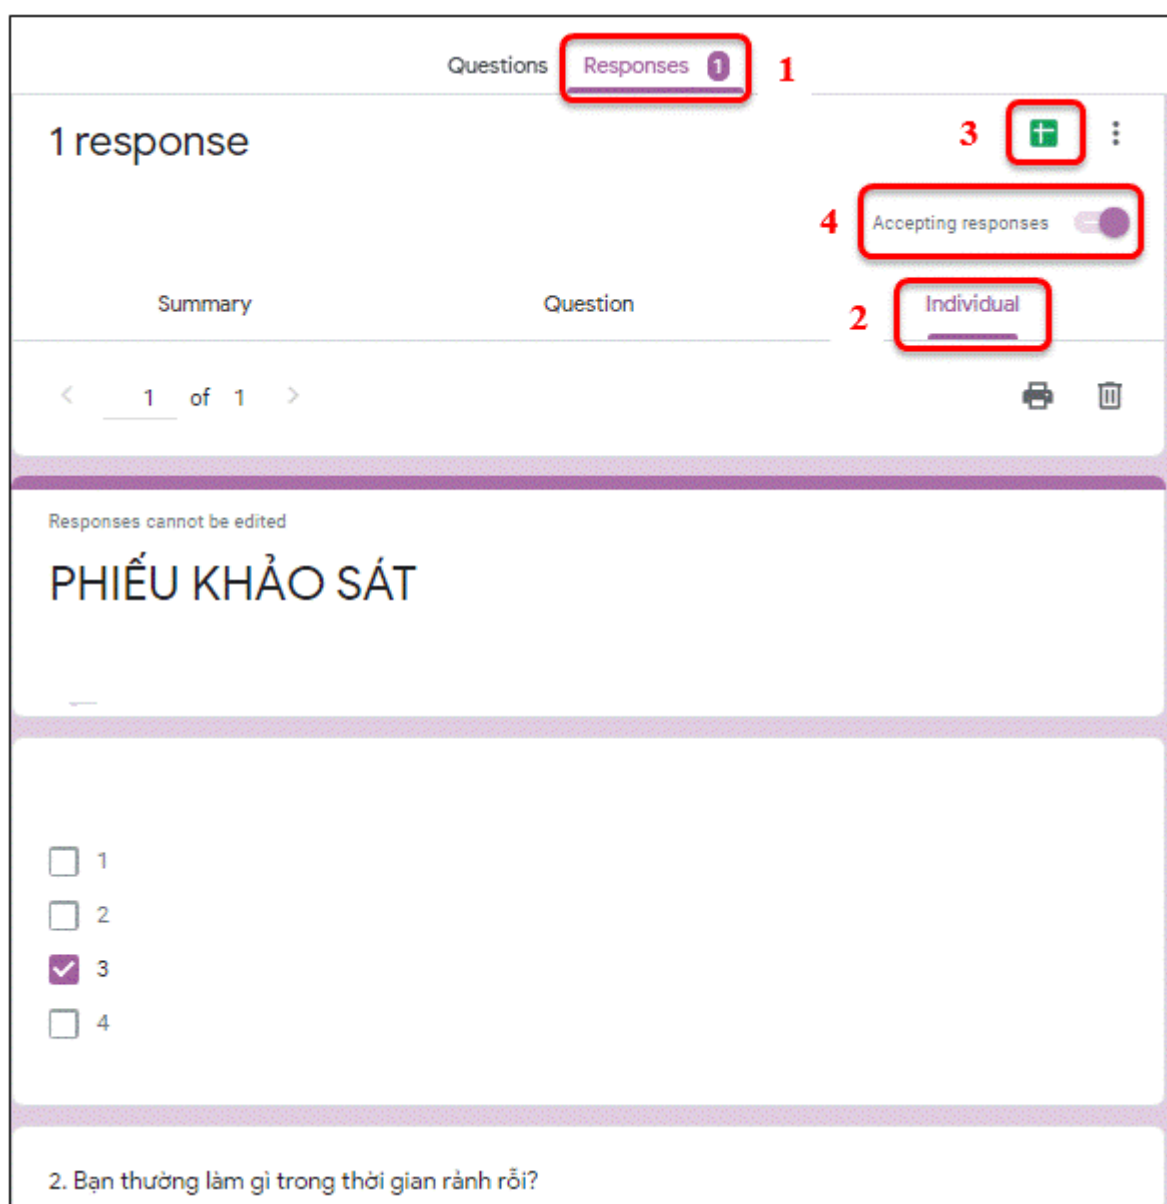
Questions Responses 1 1

1 response

3

4 Accepting responses

Summary Question 2 Individual

1 of 1

Responses cannot be edited

PHIẾU KHẢO SÁT

1
2
3
4

2. Bạn thường làm gì trong thời gian rảnh rỗi?